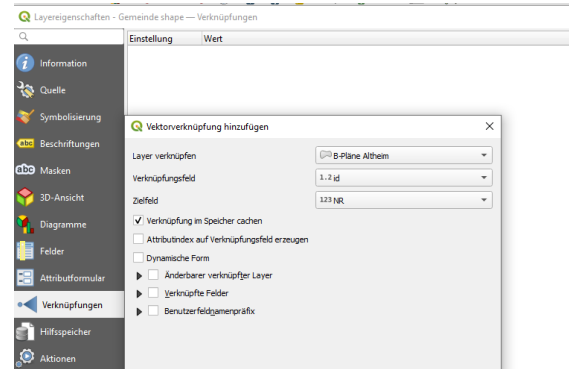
Layereigenschaften - Gemeinde shape — Verknüpfungen

Information
Quelle
Symbolisierung
Beschriftungen
Masken
3D-Ansicht
Diagramme
Felder
Attributformular
Verknüpfungen
Hilfsspeicher
Aktionen

| Einstellung | Wert |
|---|---|

Vektorverknüpfung hinzufügen

Layer verknüpfen
B-Pläne Altheim
Verknüpfungsfeld
1.2 id
Zielfeld
123 NR
Verknüpfung im Speicher cachen
Attributindex auf Verknüpfungsfeld erzeugen
Dynamische Form
Änderbarer verknüpfter Layer
Verknüpfte Felder
Benutzerfeldnamenpräfix